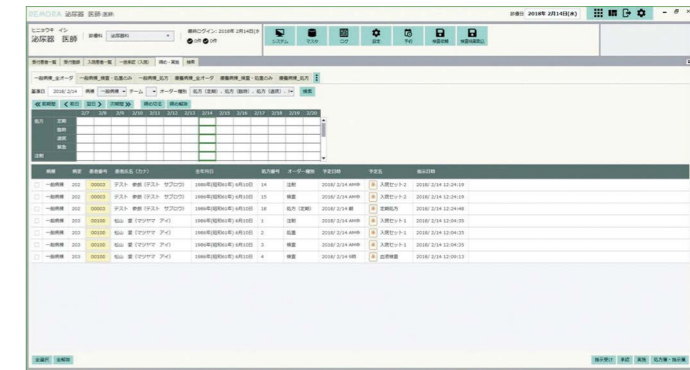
泌尿器 医師 泌尿

診療日 2018年 2月14日(水)

ヒニョウキ イシ
泌尿器 医師

診療科 泌尿器科

最終ログイン: 2018年 2月14日(水)

システム マスタ ログ 設定 予約 病棟診療 病棟指示表入

受付患者一覧 受付履歴 入院患者一覧 一括承認(入院) 検査一覧表 検索

一般病棟_全オーダ 一般病棟_検査・処置のみ 一般病棟_処方 療養病棟_全オーダ 療養病棟_検査・処置のみ 療養病棟_処方

基準日 2018/ 2/14 病棟 一般病棟 チーム オーダー種別 処方(定期)、処方(臨時)、処方(退院) 検索

前週 前日 翌日 次週 終わり 始め

| | 2/7 | 2/8 | 2/9 | 2/10 | 2/11 | 2/12 | 2/13 | 2/14 | 2/15 | 2/16 | 2/17 | 2/18 | 2/19 | 2/20 |
|---|---|---|---|---|---|---|---|---|---|---|---|---|---|---|
| 処方 定期 | | | | | | | | | | | | | | |
| 臨時 | | | | | | | | | | | | | | |
| 退院 | | | | | | | | | | | | | | |
| 緊急 | | | | | | | | | | | | | | |
| 注射 | | | | | | | | | | | | | | |

| 病棟 | 病室 | 患者番号 | 患者氏名(カナ) | 生年月日 | 処方番号 | オーダー種別 | 予定日時 | 予定名 | 指示日時 |
|---|---|---|---|---|---|---|---|---|---|
| 一般病棟 | 202 | 00003 | テスト 参照(テスト サンプロウ) | 1980年(昭和55年) 6月10日 | 14 | 注射 | 2018/ 2/14 AM中 | 入院セット2 | 2018/ 2/14 12:24:19 |
| 一般病棟 | 202 | 00003 | テスト 参照(テスト サンプロウ) | 1980年(昭和55年) 6月10日 | 15 | 検査 | 2018/ 2/14 AM中 | 入院セット2 | 2018/ 2/14 12:24:19 |
| 一般病棟 | 202 | 00003 | テスト 参照(テスト サンプロウ) | 1980年(昭和55年) 6月10日 | 16 | 処方(定期) | 2018/ 2/14 朝 | 定期処方 | 2018/ 2/14 12:24:48 |
| 一般病棟 | 203 | 00100 | 松山 愛(マツヤマ アイ) | 1980年(昭和55年) 6月10日 | 1 | 注射 | 2018/ 2/14 AM中 | 入院セット1 | 2018/ 2/14 12:24:35 |
| 一般病棟 | 203 | 00100 | 松山 愛(マツヤマ アイ) | 1980年(昭和55年) 6月10日 | 2 | 処置 | 2018/ 2/14 AM中 | 入院セット1 | 2018/ 2/14 12:24:35 |
| 一般病棟 | 203 | 00100 | 松山 愛(マツヤマ アイ) | 1980年(昭和55年) 6月10日 | 3 | 検査 | 2018/ 2/14 AM中 | 入院セット1 | 2018/ 2/14 12:24:35 |
| 一般病棟 | 203 | 00100 | 松山 愛(マツヤマ アイ) | 1980年(昭和55年) 6月10日 | 4 | 検査 | 2018/ 2/14 9時 | 血液検査 | 2018/ 2/14 12:20:13 |

全選択 全解除

指示受け 承認 実施 処方箋・指示書